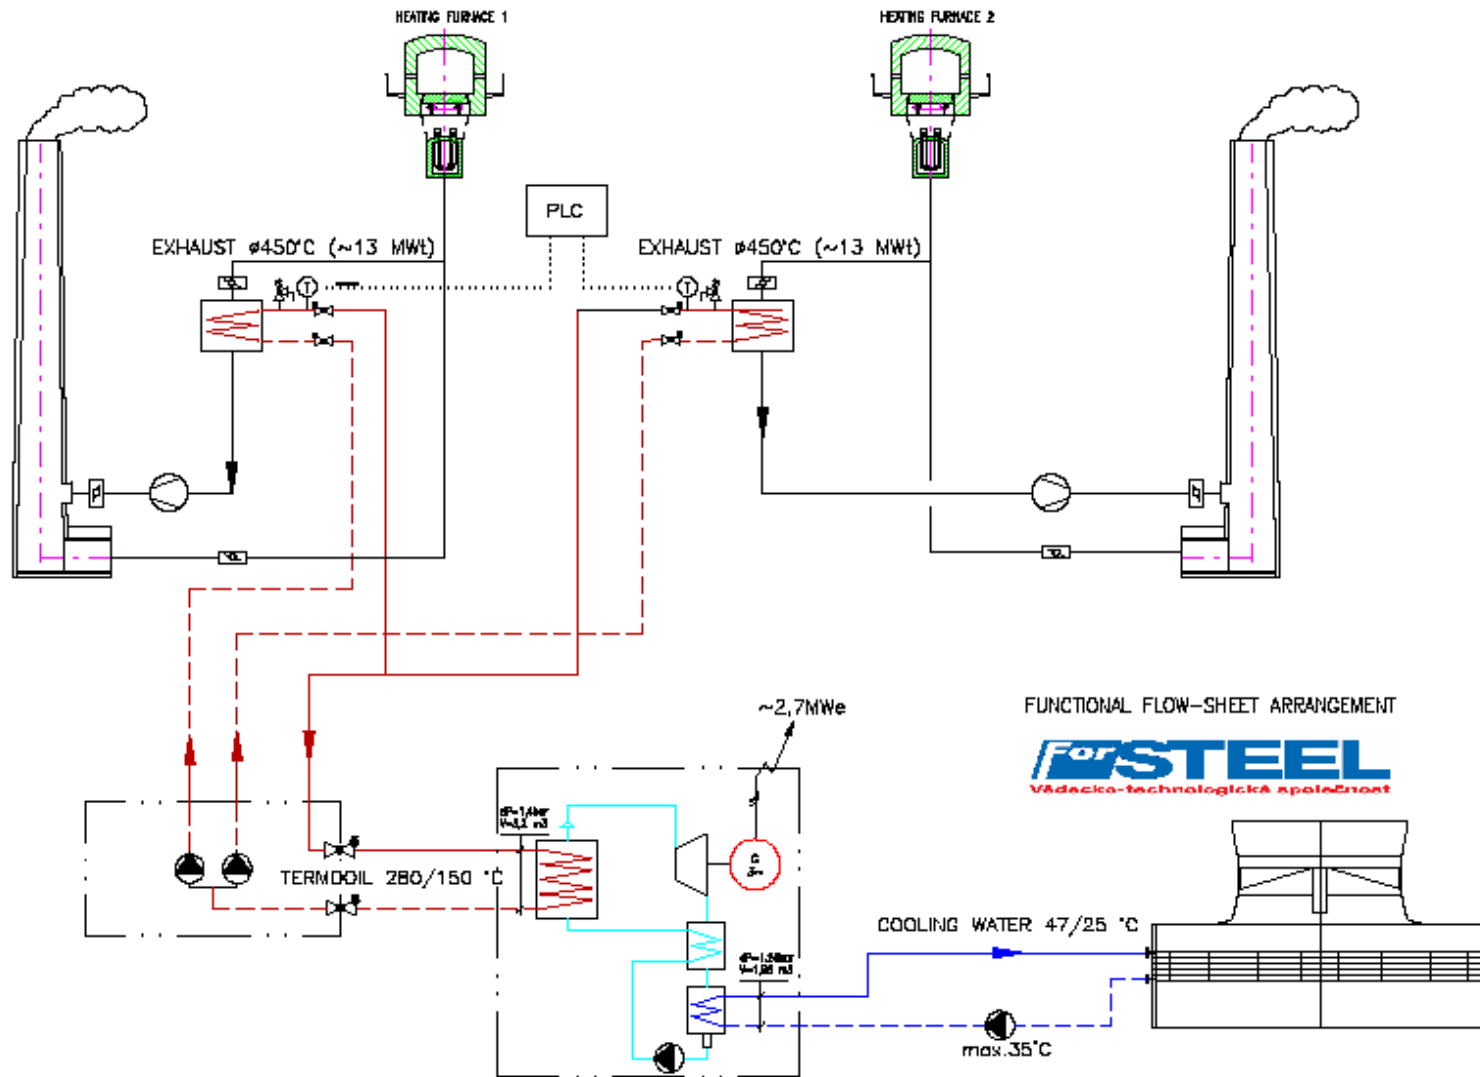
HEATING FURNACE 1

HEATING FURNACE 2

PLC

EXHAUST ø450°C (~13 MWt)

EXHAUST ø450°C (~13 MWt)

~2,7MWe

FUNCTIONAL FLOW-SHEET ARRANGEMENT

ForSTEEL

Vědecko-technologická společnost

TERMOOIL 280/150 °C

COOLING WATER 47/25 °C

max.35°C